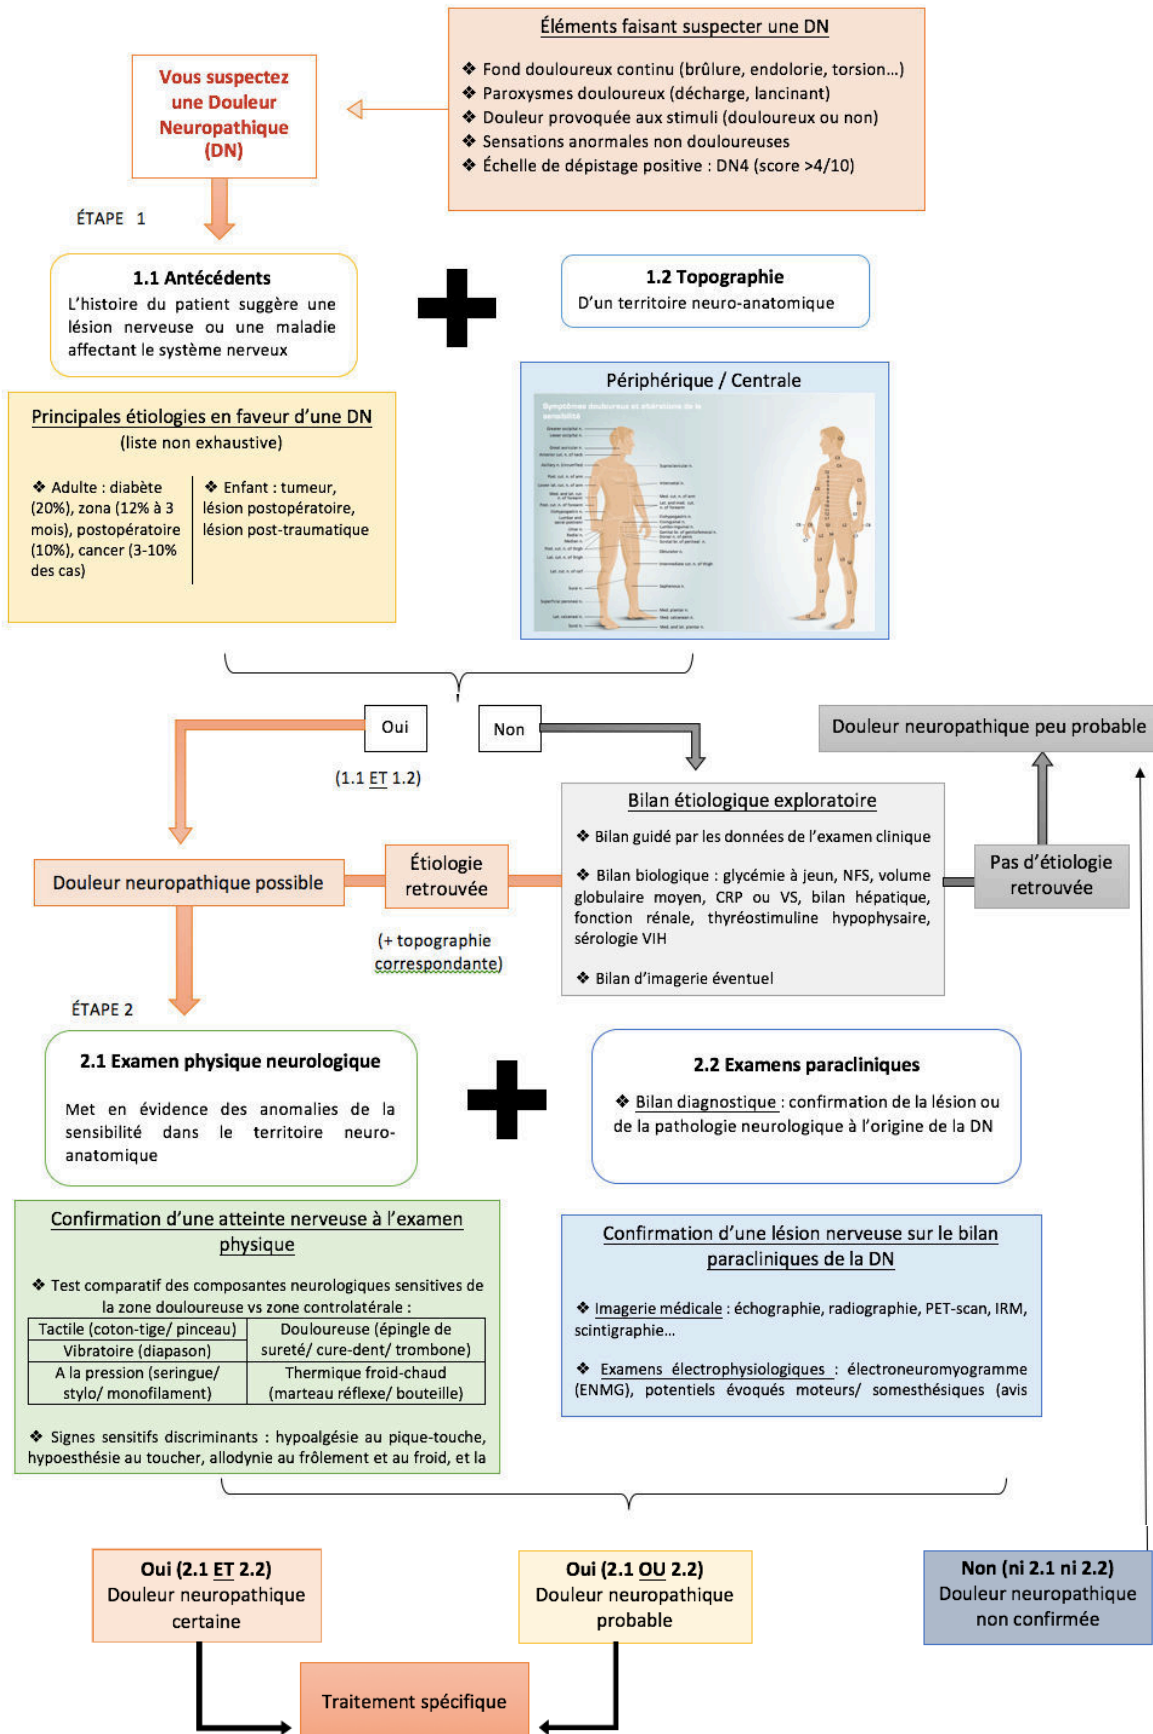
Vous suspectez une Douleur Neuropathique (DN)

Éléments faisant suspecter une DN

❖ Fond douloureux continu (brûlure, endolorie, torsion…)
❖ Paroxysmes douloureux (décharge, lancinant)
❖ Douleur provoquée aux stimuli (douloureux ou non)
❖ Sensations anormales non douloureuses
❖ Échelle de dépistage positive : DN4 (score >4/10)

ÉTAPE 1

1.1 Antécédents
L'histoire du patient suggère une lésion nerveuse ou une maladie affectant le système nerveux

1.2 Topographie
D'un territoire neuro-anatomique

Principales étiologies en faveur d'une DN
(liste non exhaustive)

❖ Adulte : diabète (20%), zona (12% à 3 mois), postopératoire (10%), cancer (3-10% des cas)

❖ Enfant : tumeur, lésion postopératoire, lésion post-traumatique

Périphérique / Centrale

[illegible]

Oui

(1.1 ET 1.2)

Non

Douleur neuropathique peu probable

Bilan étiologique exploratoire

❖ Bilan guidé par les données de l'examen clinique

❖ Bilan biologique : glycémie à jeun, NFS, volume globulaire moyen, CRP ou VS, bilan hépatique, fonction rénale, thyréostimuline hypophysaire, sérologie VIH

❖ Bilan d'imagerie éventuel

Douleur neuropathique possible

Étiologie retrouvée

(+ topographie correspondante)

Pas d'étiologie retrouvée

ÉTAPE 2

2.1 Examen physique neurologique

Met en évidence des anomalies de la sensibilité dans le territoire neuro-anatomique

2.2 Examens paracliniques

❖ Bilan diagnostique : confirmation de la lésion ou de la pathologie neurologique à l'origine de la DN

Confirmation d'une atteinte nerveuse à l'examen physique

❖ Test comparatif des composantes neurologiques sensitives de la zone douloureuse vs zone controlatérale :

| Tactile (coton-tige/ pinceau) | Douloureuse (épingle de sureté/ cure-dent/ trombone) |
|---|---|
| Vibratoire (diapason) | |
| A la pression (seringue/ stylo/ monofilament) | Thermique froid-chaud (marteau réflexe/ bouteille) |

❖ Signes sensitifs discriminants : hypoalgésie au pique-touche, hypoesthésie au toucher, allodynie au frôlement et au froid, et la

Confirmation d'une lésion nerveuse sur le bilan paracliniques de la DN

❖ Imagerie médicale : échographie, radiographie, PET-scan, IRM, scintigraphie…

❖ Examens électrophysiologiques : électroneuromyogramme (ENMG), potentiels évoqués moteurs/ somesthésiques (avis

Oui (2.1 ET 2.2)
Douleur neuropathique certaine

Oui (2.1 OU 2.2)
Douleur neuropathique probable

Non (ni 2.1 ni 2.2)
Douleur neuropathique non confirmée

Traitement spécifique